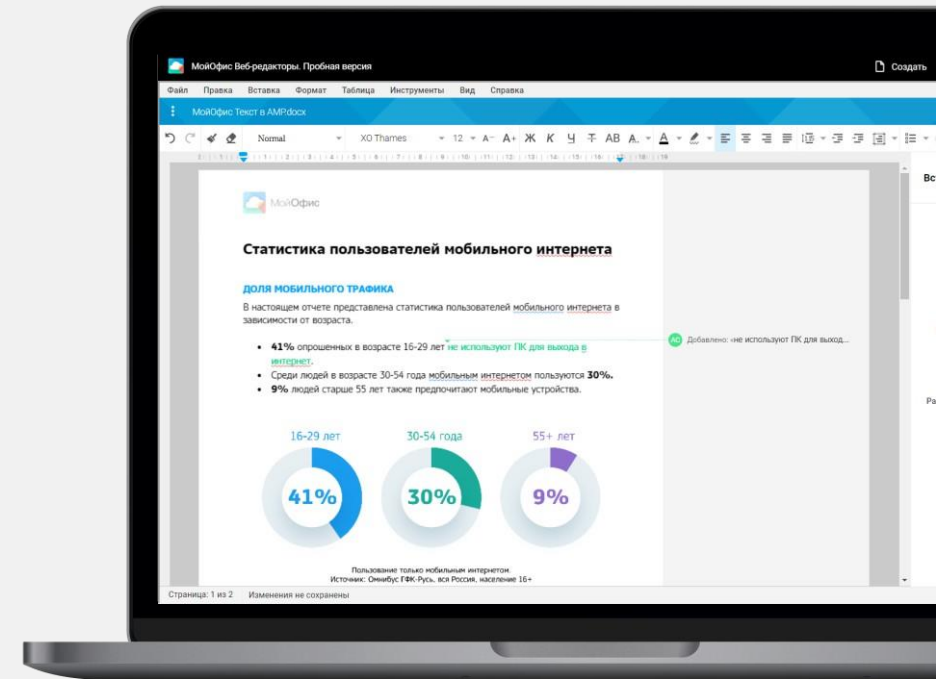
МойОфис Веб-редакторы. Пробная версия

Создать

Файл Правка Вставка Формат Таблица Инструменты Вид Справка

МойОфис Текст в АМР.docx

Normal XO Thames 12 A- A+ Ж К Ч Ŧ AB A

МойОфис

Статистика пользователей мобильного интернета

ДОЛЯ МОБИЛЬНОГО ТРАФИКА

В настоящем отчете представлена статистика пользователей мобильного интернета в зависимости от возраста.

- **41%** опрошенных в возрасте 16-29 лет не используют ПК для выхода в интернет.
- Среди людей в возрасте 30-54 года мобильным интернетом пользуются **30%.**
- **9%** людей старше 55 лет также предпочитают мобильные устройства.

АО Добавлено: «не используют ПК для выход...

16-29 лет
41%

30-54 года
30%

55+ лет
9%

Пользование только мобильным интернетом.
Источник: Омнибус ГФК-Русь, вся Россия, население 16+

Вс

Ра

Страница: 1 из 2 Изменения не сохранены